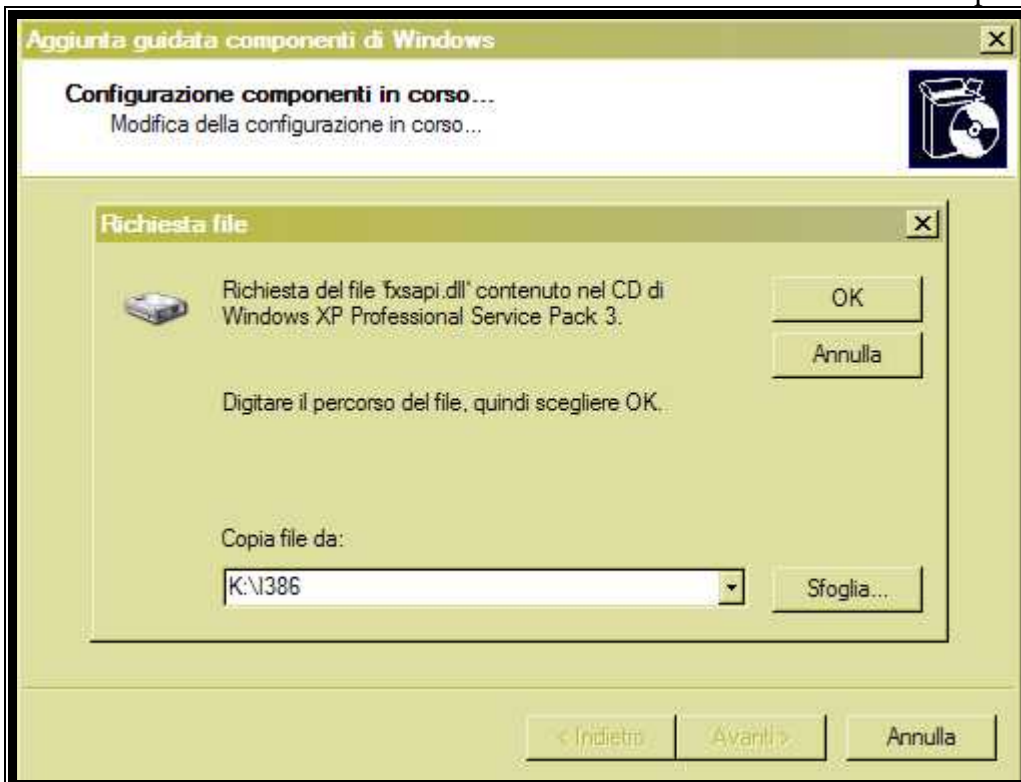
Aggiunta guidata componenti di Windows

Configurazione componenti in corso...
Modifica della configurazione in corso...

Richiesta file

Richiesta del file 'fxsapi.dll' contenuto nel CD di Windows XP Professional Service Pack 3.

OK

Annulla

Digitare il percorso del file, quindi scegliere OK.

Copia file da:

K:\I386

Sfoglia...

< Indietro

Avanti >

Annulla